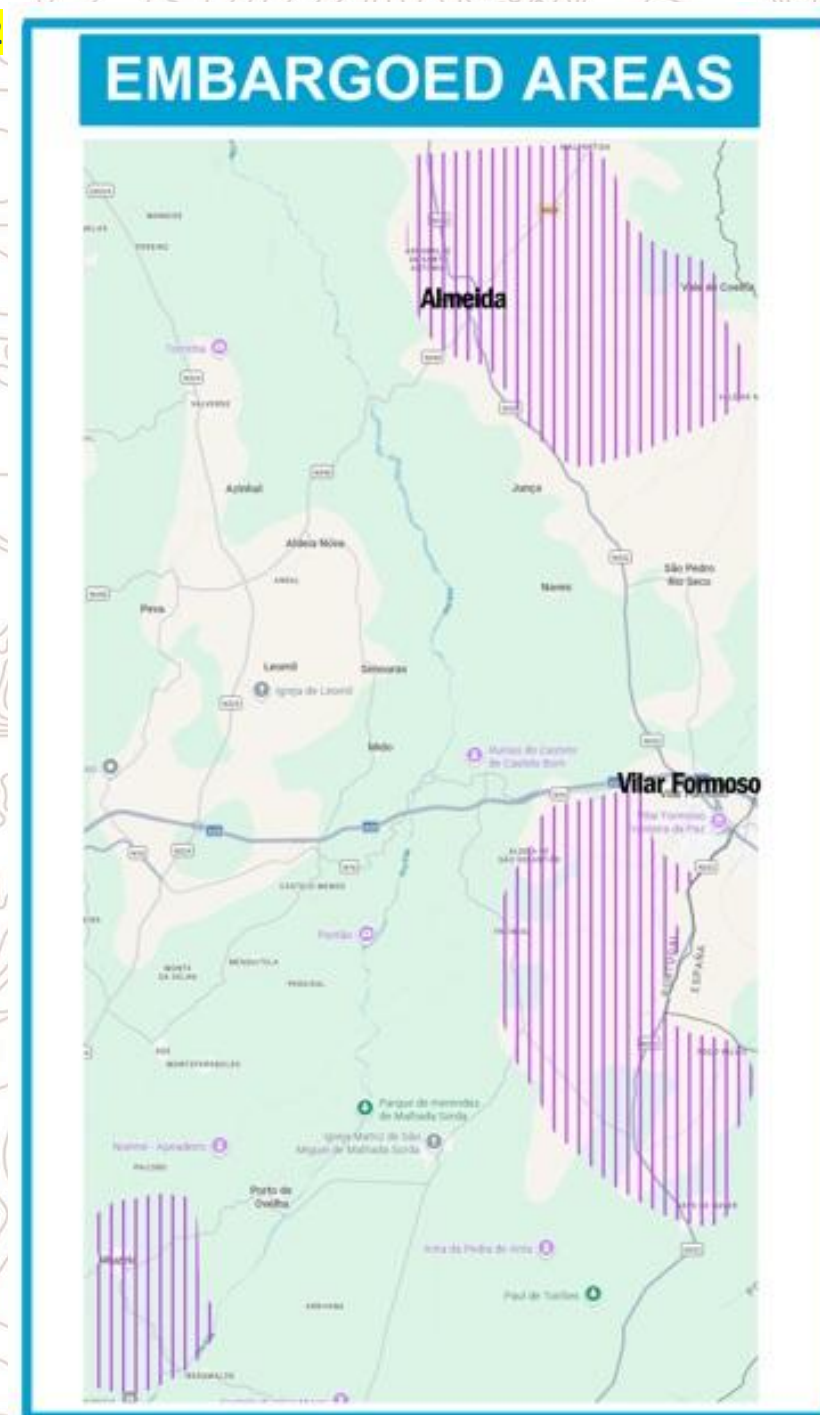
EMBARGOED AREAS

Almeida

Vale de Coelha

Junça

Azinhal

Aldeia Nova

São Pedro Rio Seco

Naves

Peva

Leomil

Senouras

Igreja de Leomil

Malpartida

Museu do Castelo de Castelo Bom

Vilar Formoso

Vilar Formoso Fronteira da Paz

Castelo Mendo

PORTUGAL

ESPAÑA

Parque de merendas de Malhada Sorda

Igreja Matriz de São Miguel de Malhada Sorda

Porto de Ovelha

Anta da Pedra de Anta

Paul de Toirões